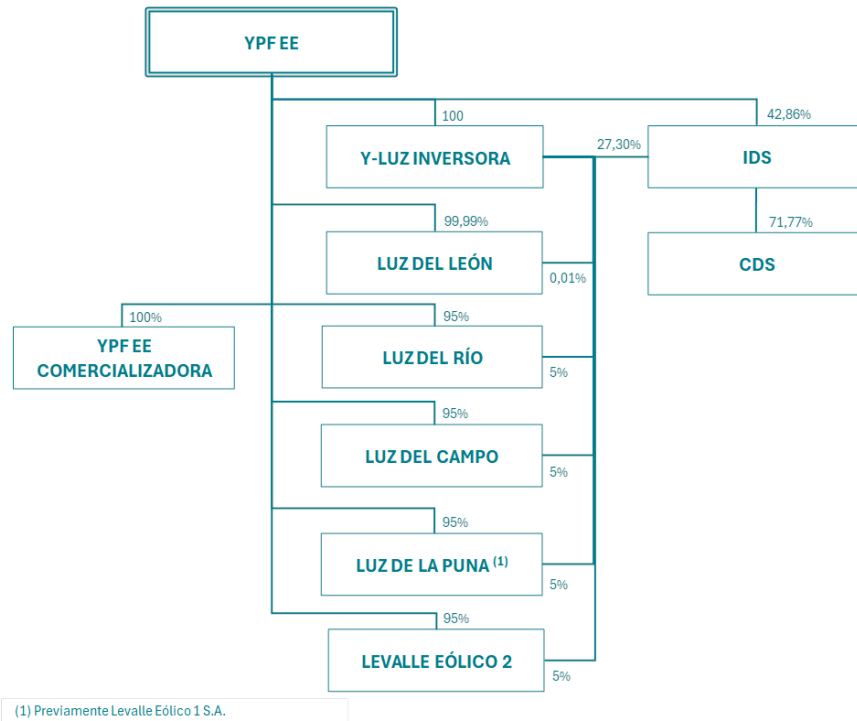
YPF EE

100

42,86%

Y-LUZ INVERSORA

27,30%

IDS

99,99%

71,77%

LUZ DEL LEÓN

0,01%

CDS

100%

95%

YPF EE COMERCIALIZADORA

LUZ DEL RÍO

5%

95%

LUZ DEL CAMPO

5%

95%

LUZ DE LA PUNA $^{(1)}$

5%

95%

LEVALLE EÓLICO 2

5%

(1) Previamente Levalle Eólico 1 S.A.